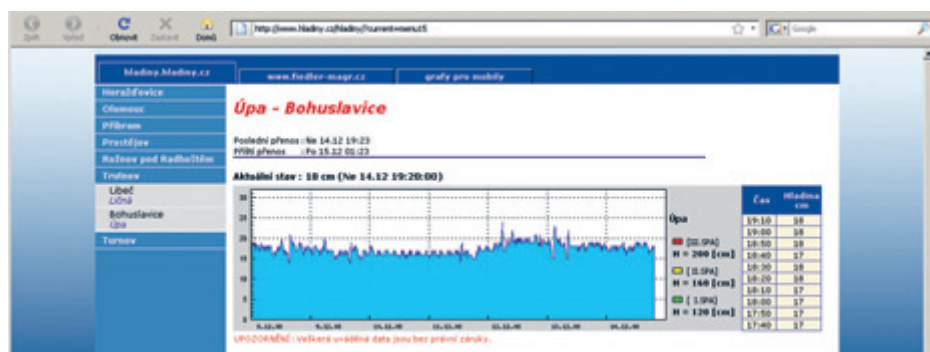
Zpět Vpřed Obnovit Zastavit Domů http://www.hladiny.cz/hladiny/?current=menu25 Google

hladiny.hladiny.cz www.fiedler-magr.cz grafy pro mobily

Horažďovice
Olomouc
Příbram
Prostějov
Rožnov pod Radhoštěm
Trutnov
Libeč
Líčná
Bohuslavice
Úpa
Turnov

Úpa - Bohuslavice

Poslední přenos : Ne 14.12 19:23
Příští přenos : Po 15.12 01:23

Aktuální stav : 18 cm (Ne 14.12 19:20:00)

Úpa

[III.SPA] H = 200 [cm]
[II.SPA] H = 160 [cm]
[I.SPA] H = 120 [cm]

| Čas | Hladina cm |
|---|---|
| 19:10 | 18 |
| 19:00 | 18 |
| 18:50 | 18 |
| 18:40 | 17 |
| 18:30 | 18 |
| 18:20 | 18 |
| 18:10 | 17 |
| 18:00 | 17 |
| 17:50 | 18 |
| 17:40 | 17 |

UPOZORNĚNÍ : Veškerá uváděná data jsou bez právní záruky.